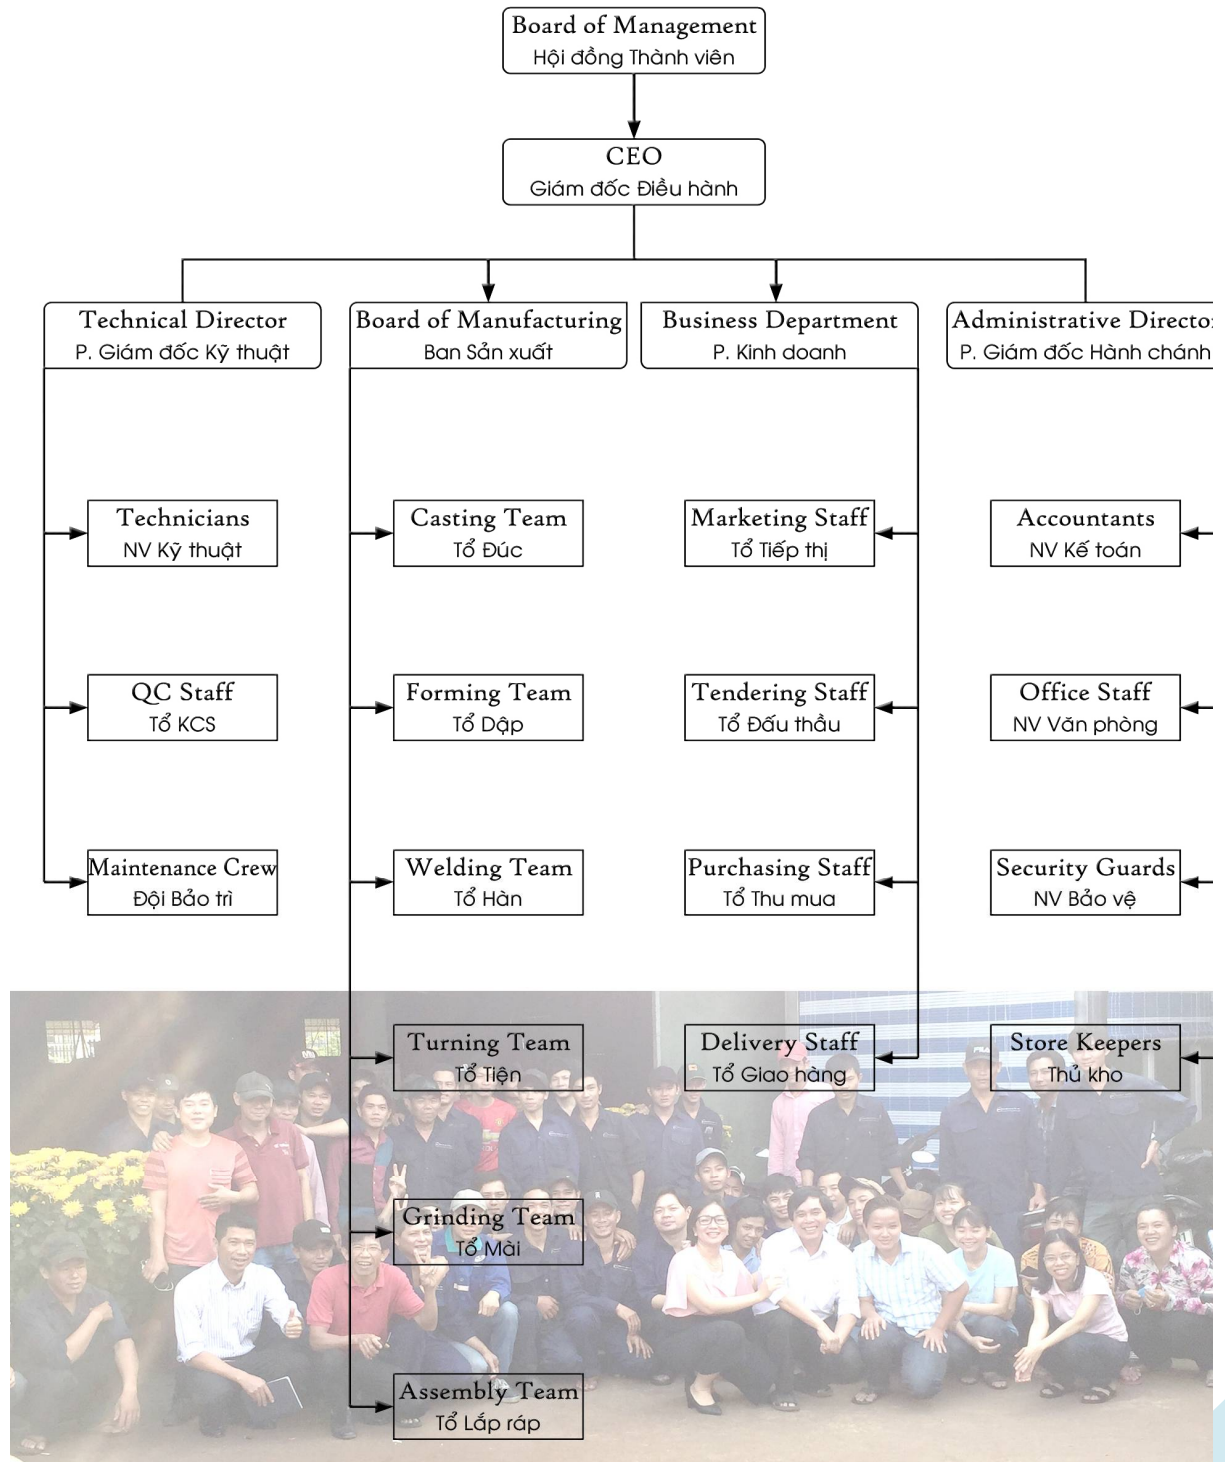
Board of Management
Hội đồng Thành viên

CEO
Giám đốc Điều hành

Technical Director
P. Giám đốc Kỹ thuật

Board of Manufacturing
Ban Sản xuất

Business Department
P. Kinh doanh

Administrative Directo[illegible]
P. Giám đốc Hành chánh

Technicians
NV Kỹ thuật

QC Staff
Tổ KCS

Maintenance Crew
Đội Bảo trì

Casting Team
Tổ Đúc

Forming Team
Tổ Dập

Welding Team
Tổ Hàn

Turning Team
Tổ Tiện

Grinding Team
Tổ Mài

Assembly Team
Tổ Lắp ráp

Marketing Staff
Tổ Tiếp thị

Tendering Staff
Tổ Đấu thầu

Purchasing Staff
Tổ Thu mua

Delivery Staff
Tổ Giao hàng

Accountants
NV Kế toán

Office Staff
NV Văn phòng

Security Guards
NV Bảo vệ

Store Keepers
Thủ kho